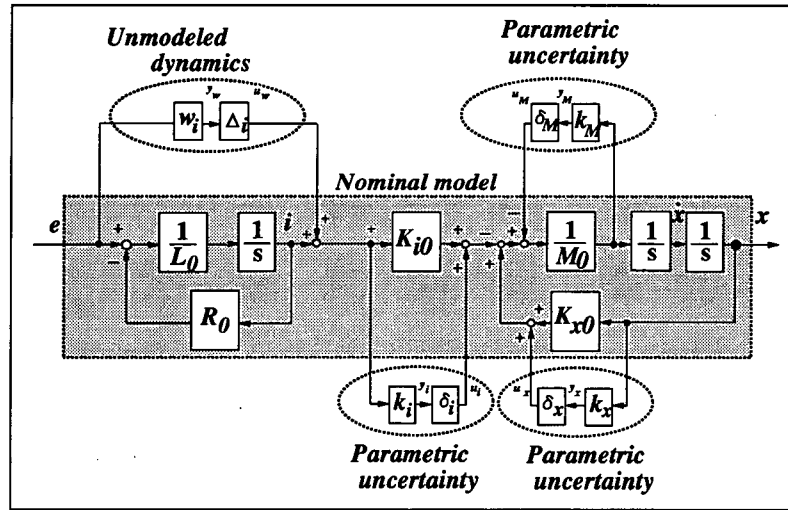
Unmodeled dynamics

$w_i$ $y_w$ $\Delta_i$ $u_w$

Parametric uncertainty

$u_M$ $\delta_M$ $y_M$ $k_M$

Nominal model

e + − $\frac{1}{L_0}$ $\frac{1}{s}$ i + + $K_{i0}$ + + − + $\frac{1}{M_0}$ $\frac{1}{s}$ $\dot{x}$ $\frac{1}{s}$ x

$R_0$ + + $K_{x0}$ − +

$k_i$ $y_i$ $\delta_i$ $u_i$

$u_x$ $\delta_x$ $y_x$ $k_x$

Parametric uncertainty

Parametric uncertainty